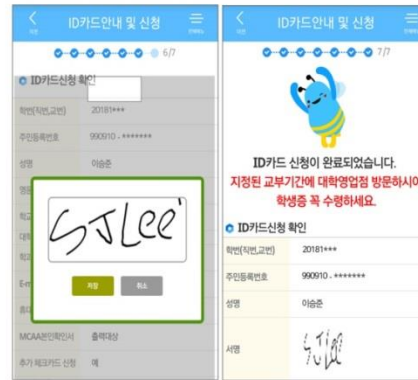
이전 ID카드안내 및 신청 전체메뉴

6/7

ID카드신청 확인

학번(직번,교번) 20181***

주민등록번호 990910 - *******

성명 이승준

SJLee'

저장 취소

MCAA본인확인서 출력대상

추가 체크카드 신청 예

이전 ID카드안내 및 신청 전체메뉴

7/7

ID카드 신청이 완료되었습니다.

지정된 교부기간에 대학영업점 방문하시어 학생증 꼭 수령하세요.

ID카드신청 확인

학번(직번,교번) 20181***

주민등록번호 990910 - *******

성명 이승준

서명